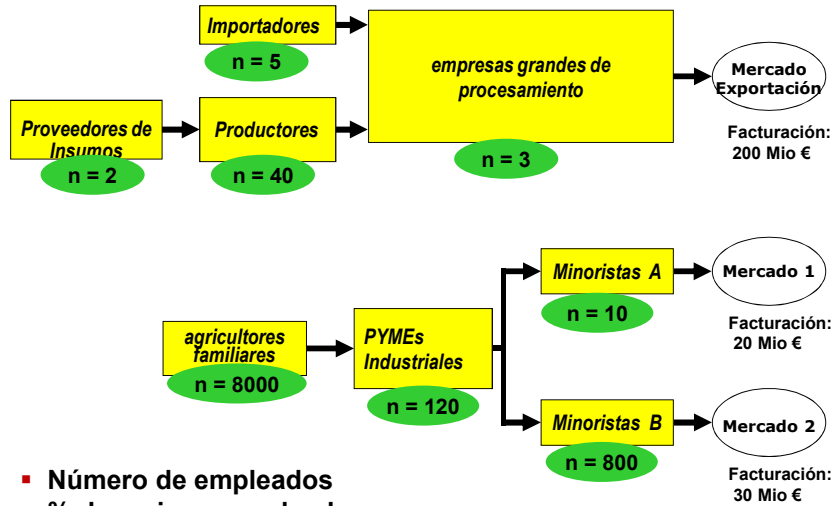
Importadores
n = 5

empresas grandes de procesamiento

Mercado Exportación

Proveedores de Insumos
n = 2

Productores
n = 40

n = 3

Facturación: 200 Mio €

Minoristas A
n = 10

Mercado 1

Facturación: 20 Mio €

agricultores familiares
n = 8000

PYMEs Industriales
n = 120

Minoristas B
n = 800

Mercado 2

Facturación: 30 Mio €

▪ Número de empleados
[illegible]